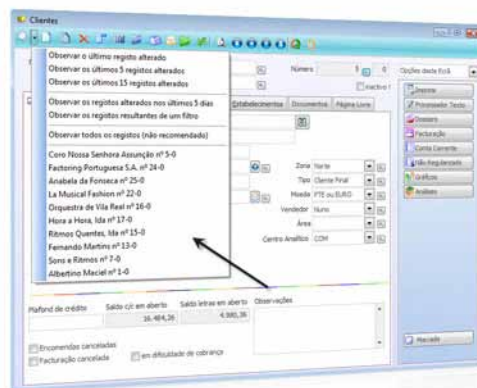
Clientes

Observar o último registo alterado
Observar os últimos 5 registos alterados
Observar os últimos 15 registos alterados

Observar os registos alterados nos últimos 5 dias
Observar os registos resultantes de um filtro

Observar todos os registos (não recomendado)

Coro Nossa Senhora Assunção nº 5-0
Factoring Portuguesa S.A. nº 24-0
Anabela da Fonseca nº 25-0
La Musical Fashion nº 22-0
Orquestra de Vila Real nº 16-0
Hora a Hora, lda nº 17-0
Ritmos Quentes, lda nº 15-0
Fernando Martins nº 13-0
Sons e Ritmos nº 7-0
Albertino Meciel nº 1-0

Número
Inactivo
Opções deste Ecrã
Estabelecimentos
Documentos
Página Livre
Zona Norte
Tipo Cliente Final
Moeda PTE ou EURO
Vendedor Nuno
Área
Centro Analítico COM

Imprimir
Processador Texto
Dossiers
Facturação
Conta Corrente
Não Regularizado
Gráficos
Análises

Plafond de crédito
Saldo c/c em aberto 16.464,26
Saldo letras em aberto 4.980,36
Observações

Encomendas canceladas
Facturação cancelada
em dificuldade de cobrança

Mercado